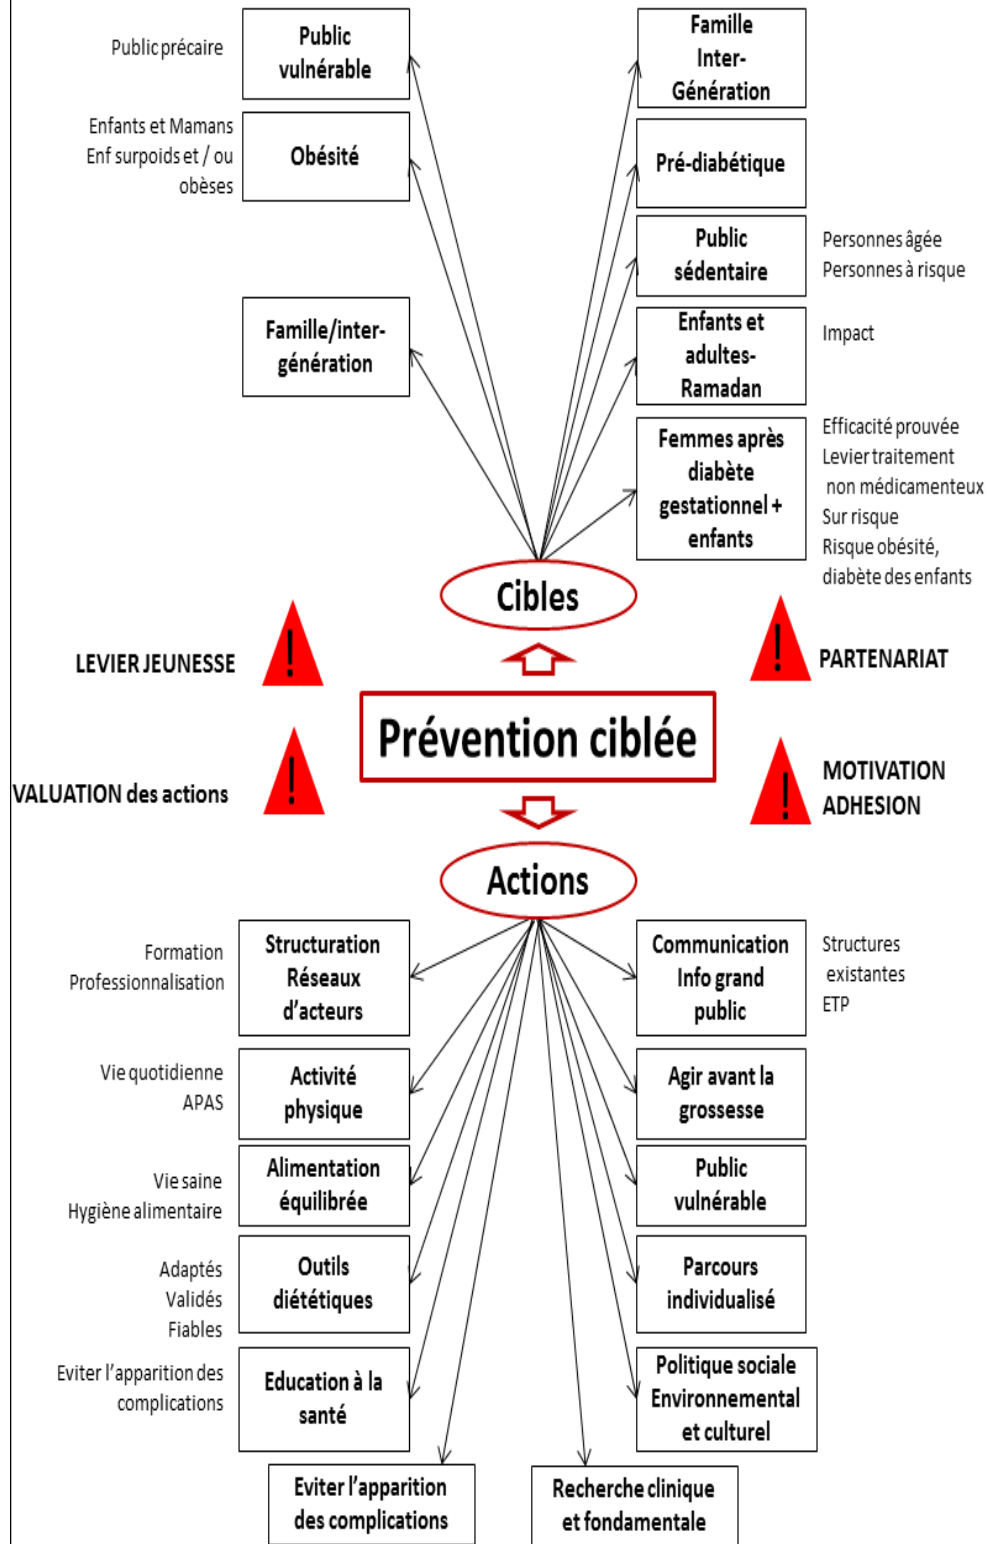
Public précaire

Public vulnérable

Enfants et Mamans
Enf surpoids et / ou obèses

Obésité

Famille/inter-génération

Famille Inter-Génération

Pré-diabétique

Public sédentaire

Personnes âgée
Personnes à risque

Enfants et adultes-Ramadan

Impact

Femmes après diabète gestationnel + enfants

Efficacité prouvée
Levier traitement non médicamenteux
Sur risque
Risque obésité, diabète des enfants

Cibles

LEVIER JEUNESSE

!

!

PARTENARIAT

Prévention ciblée

VALUATION des actions

!

!

MOTIVATION
ADHESION

Actions

Formation
Professionnalisation

Structuration Réseaux d'acteurs

Communication Info grand public

Structures existantes
ETP

Vie quotidienne
APAS

Activité physique

Agir avant la grossesse

Vie saine
Hygiène alimentaire

Alimentation équilibrée

Public vulnérable

Adaptés
Validés
Fiables

Outils diététiques

Parcours individualisé

Eviter l'apparition des complications

Education à la santé

Politique sociale Environnemental et culturel

Eviter l'apparition des complications

Recherche clinique et fondamentale